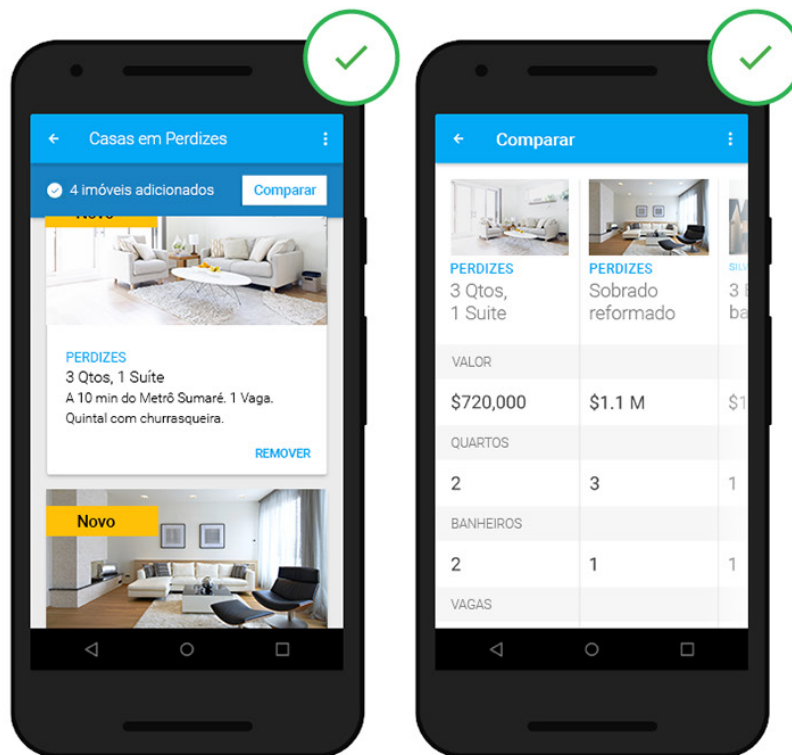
Casas em Perdizes

4 imóveis adicionados

Comparar

Novo

PERDIZES

3 Qtos, 1 Suíte

A 10 min do Metrô Sumaré. 1 Vaga. Quintal com churrasqueira.

REMOVER

Novo

Comparar

PERDIZES
3 Qtos, 1 Suite

PERDIZES
Sobrado reformado

SILV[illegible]
3 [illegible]
ba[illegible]

VALOR

| $720,000 | $1.1 M | $1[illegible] |
|---|---|---|

QUARTOS

| 2 | 3 | 1 |
|---|---|---|

BANHEIROS

| 2 | 1 | 1 |
|---|---|---|

VAGAS